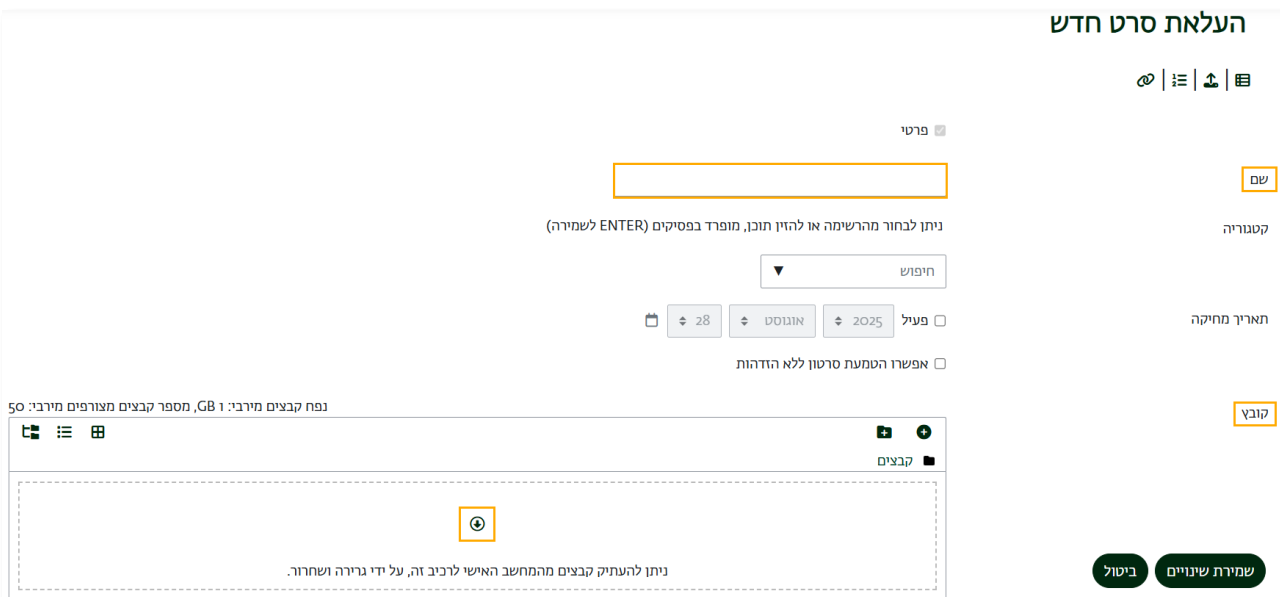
העלאת סרט חדש

פרטי

שם

קטגוריה

ניתן לבחור מהרשימה או להזין תוכן, מופרד בפסיקים (ENTER לשמירה)

חיפוש ▼

תאריך מחיקה

פעיל 2025 אוגוסט 28

אפשרו הטמעת סרטון ללא הזדהות

קובץ

נפח קבצים מירבי: 1 GB, מספר קבצים מצורפים מירבי: 50

קבצים

ניתן להעתיק קבצים מהמחשב האישי לרכיב זה, על ידי גרירה ושחרור.

שמירת שינויים

ביטול